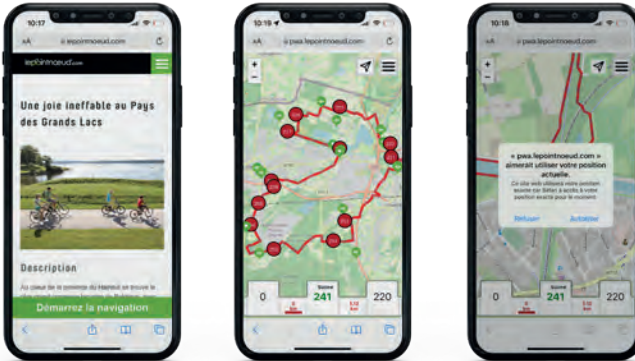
10:17

AA lepointnoeud.com

lepointnoeud.com

Une joie ineffable au Pays des Grands Lacs

Description

Au cœur de la province du Hainaut se trouve le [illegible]

Démarrez la navigation

10:18

AA pwa.lepointnoeud.com

+
−

0

241

220

10:18

AA pwa.lepointnoeud.com

« pwa.lepointnoeud.com » aimerait utiliser votre position actuelle.

Ce site web utilisera votre position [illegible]

Refuser

Autoriser

0

241

220